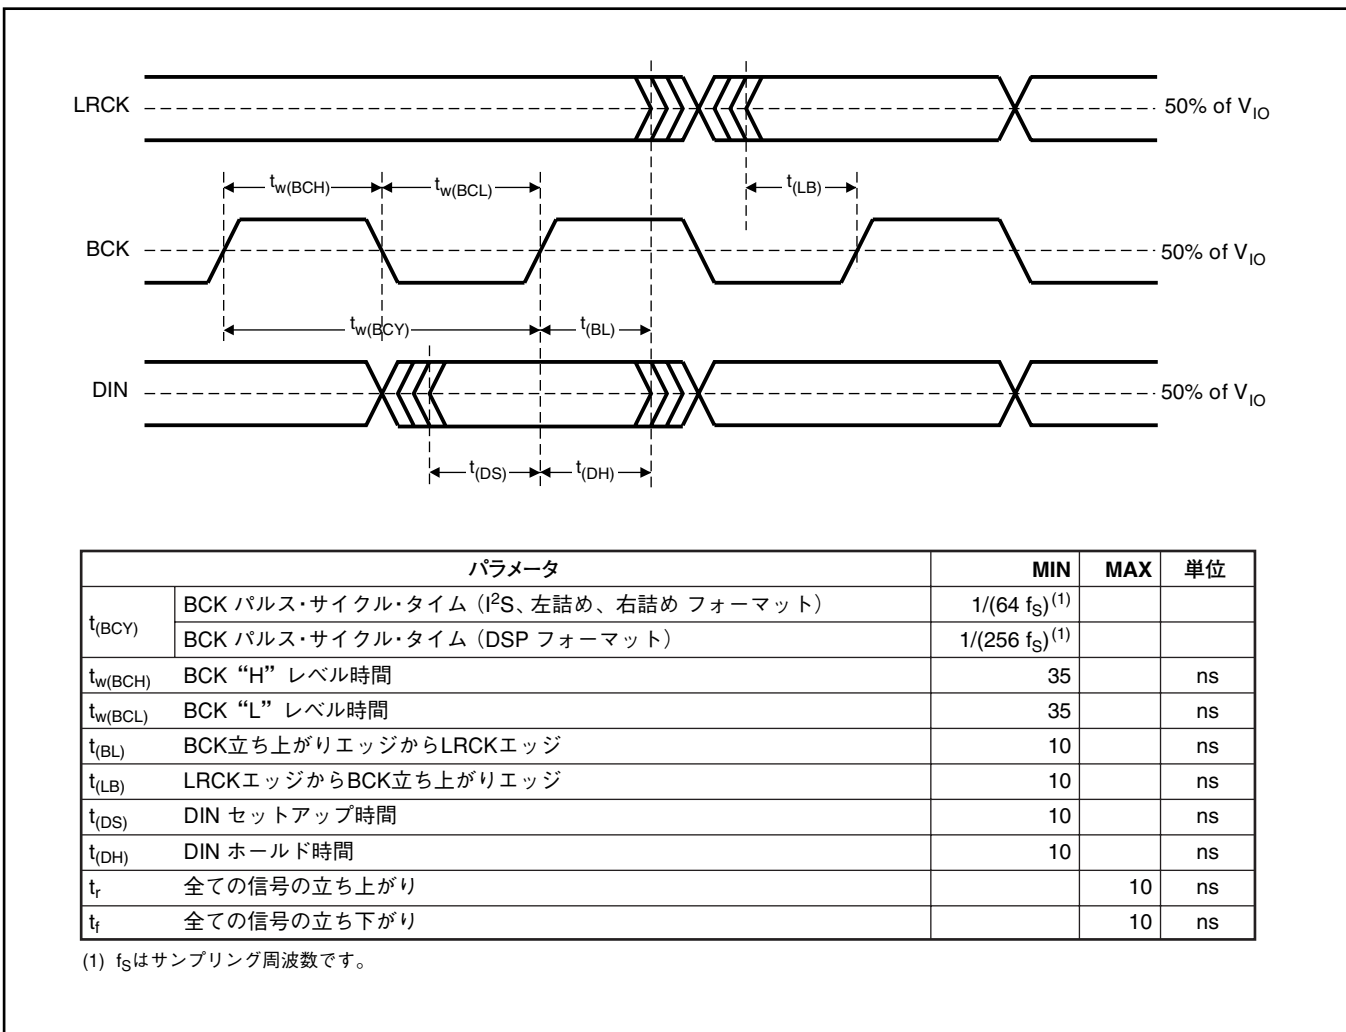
LRCK

50% of $V_{IO}$

$t_{w(BCH)}$

$t_{w(BCL)}$

$t_{(LB)}$

BCK

50% of $V_{IO}$

$t_{w(BCY)}$

$t_{(BL)}$

DIN

50% of $V_{IO}$

$t_{(DS)}$

$t_{(DH)}$

| | パラメータ | MIN | MAX | 単位 |
|---|---|---|---|---|
| $t_{(BCY)}$ | BCK パルス・サイクル・タイム（$I^2S$、左詰め、右詰め フォーマット） | $1/(64\ f_S)^{(1)}$ | | |
| | BCK パルス・サイクル・タイム（DSP フォーマット） | $1/(256\ f_S)^{(1)}$ | | |
| $t_{w(BCH)}$ | BCK "H" レベル時間 | 35 | | ns |
| $t_{w(BCL)}$ | BCK "L" レベル時間 | 35 | | ns |
| $t_{(BL)}$ | BCK立ち上がりエッジからLRCKエッジ | 10 | | ns |
| $t_{(LB)}$ | LRCKエッジからBCK立ち上がりエッジ | 10 | | ns |
| $t_{(DS)}$ | DIN セットアップ時間 | 10 | | ns |
| $t_{(DH)}$ | DIN ホールド時間 | 10 | | ns |
| $t_r$ | 全ての信号の立ち上がり | | 10 | ns |
| $t_f$ | 全ての信号の立ち下がり | | 10 | ns |

(1) $f_S$はサンプリング周波数です。